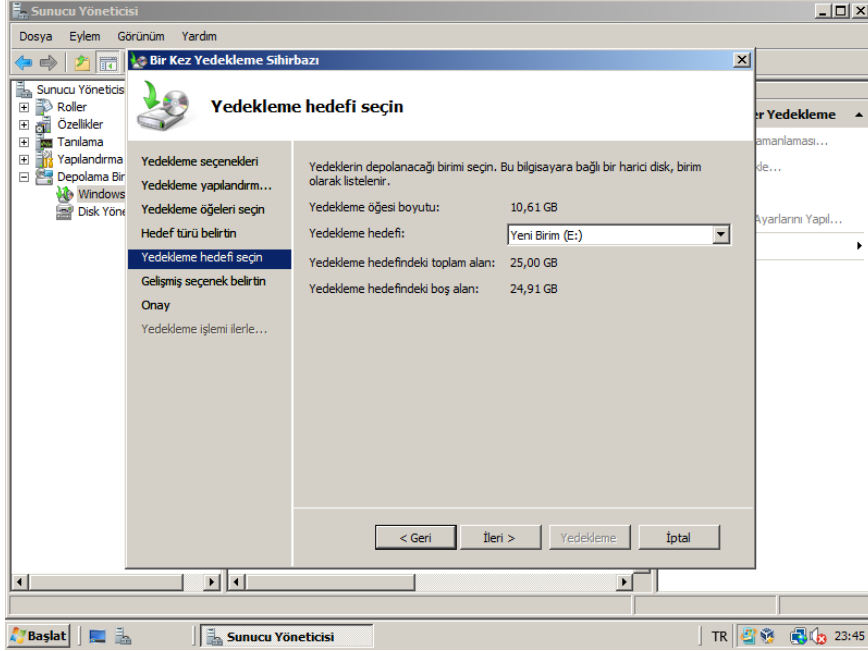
Sunucu Yöneticisi

Dosya Eylem Görünüm Yardım

Sunucu Yöneticisi
Roller
Özellikler
Tanılama
Yapılandırma
Depolama Bir
Windows
Disk Yöne

Bir Kez Yedekleme Sihirbazı

Yedekleme hedefi seçin

Yedekleme seçenekleri
Yedekleme yapılandırm...
Yedekleme öğeleri seçin
Hedef türü belirtin
Yedekleme hedefi seçin
Gelişmiş seçenek belirtin
Onay
Yedekleme işlemi ilerle...

Yedeklerin depolanacağı birimi seçin. Bu bilgisayara bağlı bir harici disk, birim olarak listelenir.

Yedekleme öğesi boyutu: 10,61 GB

Yedekleme hedefi: Yeni Birim (E:)

Yedekleme hedefindeki toplam alan: 25,00 GB

Yedekleme hedefindeki boş alan: 24,91 GB

< Geri
İleri >
Yedekleme
İptal

r Yedekleme
amanlaması...
kle...
Ayarlarını Yapıl...

Başlat
Sunucu Yöneticisi
TR
23:45